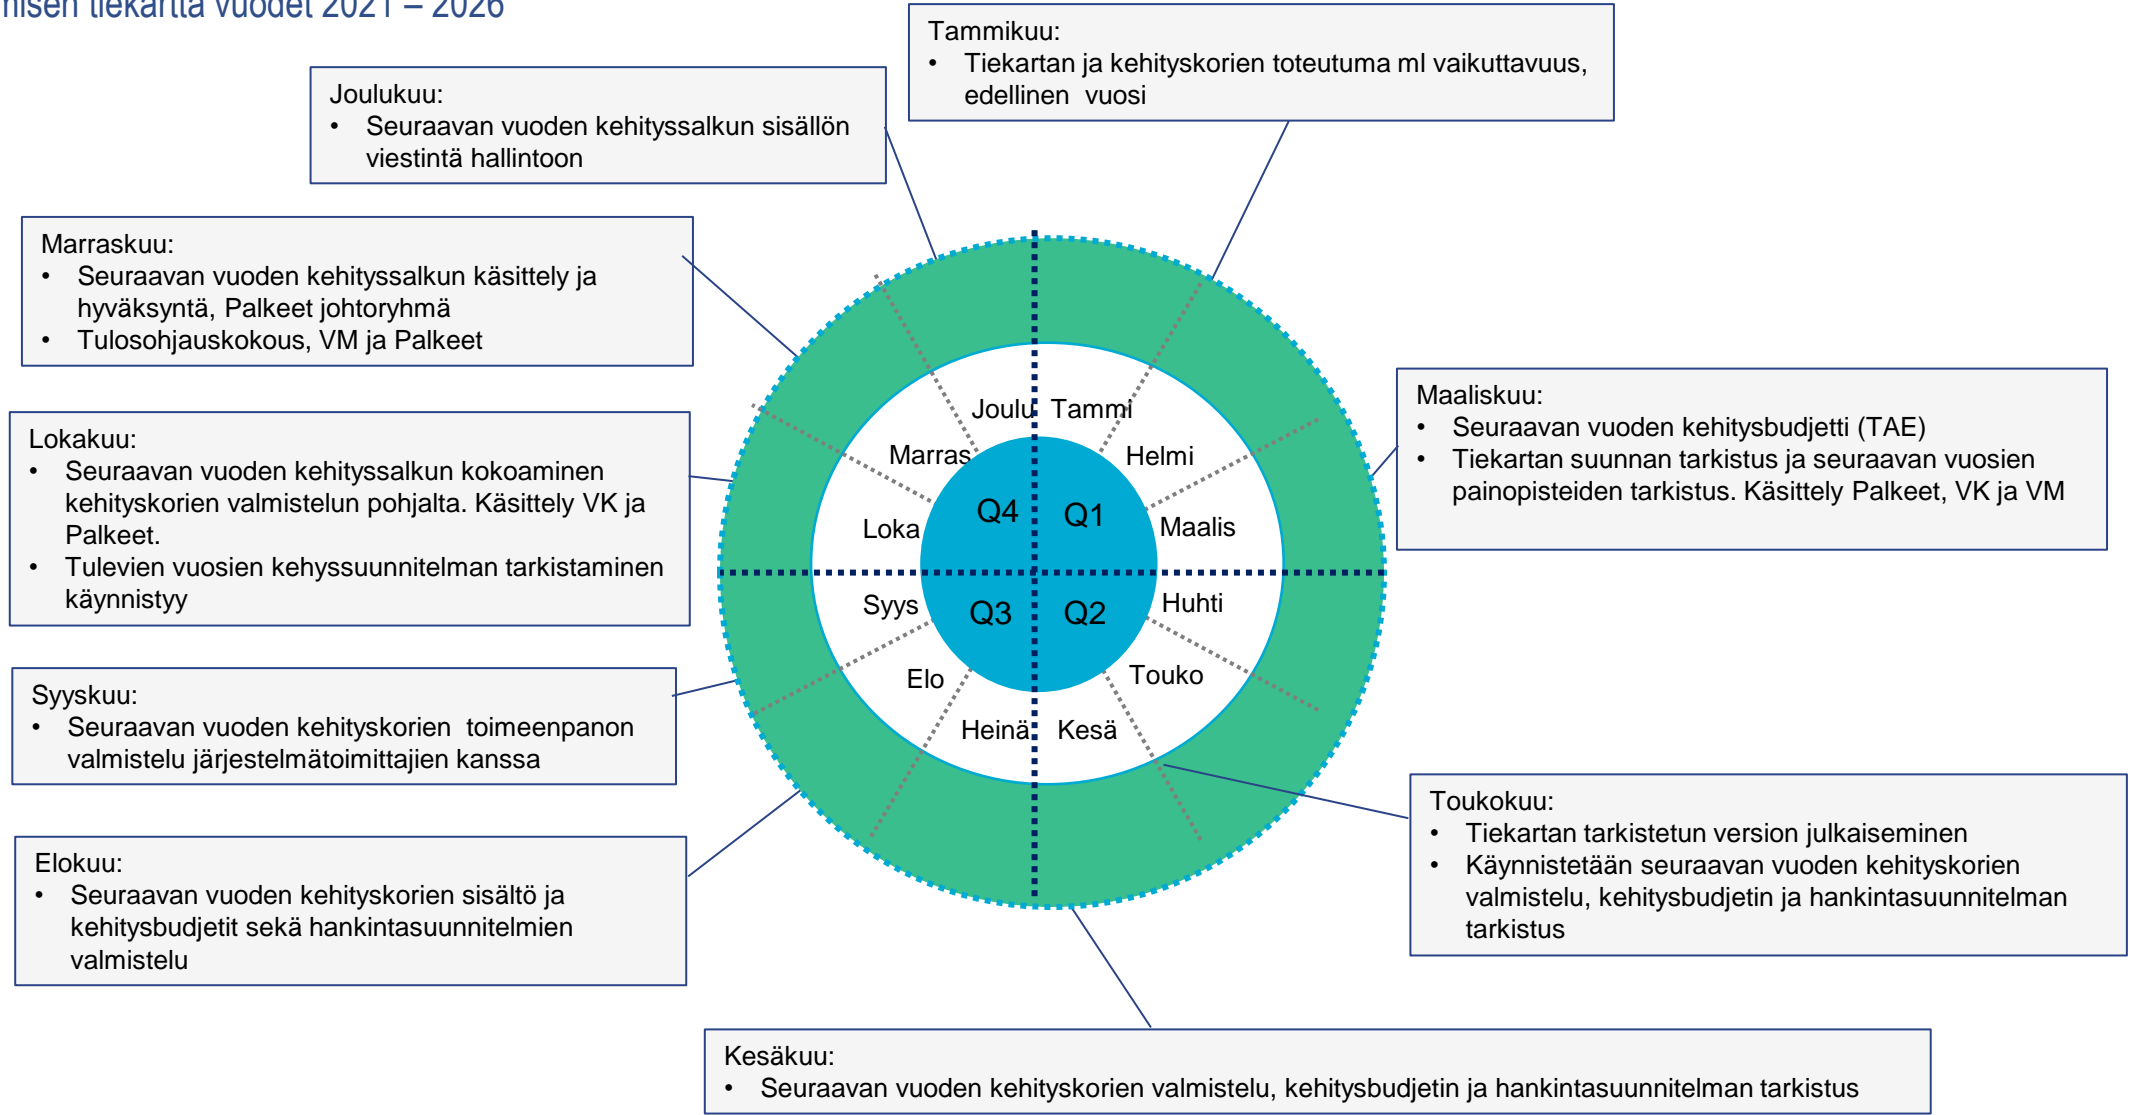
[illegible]isen tiekartta vuodet 2021 – 2026

Tammikuu:
• Tiekartan ja kehityskorien toteutuma ml vaikuttavuus, edellinen vuosi

Joulukuu:
• Seuraavan vuoden kehityssalkun sisällön viestintä hallintoon

Marraskuu:
• Seuraavan vuoden kehityssalkun käsittely ja hyväksyntä, Palkeet johtoryhmä
• Tulosohjauskokous, VM ja Palkeet

Lokakuu:
• Seuraavan vuoden kehityssalkun kokoaminen kehityskorien valmistelun pohjalta. Käsittely VK ja Palkeet.
• Tulevien vuosien kehyssuunnitelman tarkistaminen käynnistyy

Syyskuu:
• Seuraavan vuoden kehityskorien toimeenpanon valmistelu järjestelmätoimittajien kanssa

Elokuu:
• Seuraavan vuoden kehityskorien sisältö ja kehitysbudjetit sekä hankintasuunnitelmien valmistelu

Joulu
Tammi
Marras
Helmi
Loka
Q4
Q1
Maalis
Syys
Q3
Q2
Huhti
Elo
Touko
Heinä
Kesä

Maaliskuu:
• Seuraavan vuoden kehitysbudjetti (TAE)
• Tiekartan suunnan tarkistus ja seuraavan vuosien painopisteiden tarkistus. Käsittely Palkeet, VK ja VM

Toukokuu:
• Tiekartan tarkistetun version julkaiseminen
• Käynnistetään seuraavan vuoden kehityskorien valmistelu, kehitysbudjetin ja hankintasuunnitelman tarkistus

Kesäkuu:
• Seuraavan vuoden kehityskorien valmistelu, kehitysbudjetin ja hankintasuunnitelman tarkistus